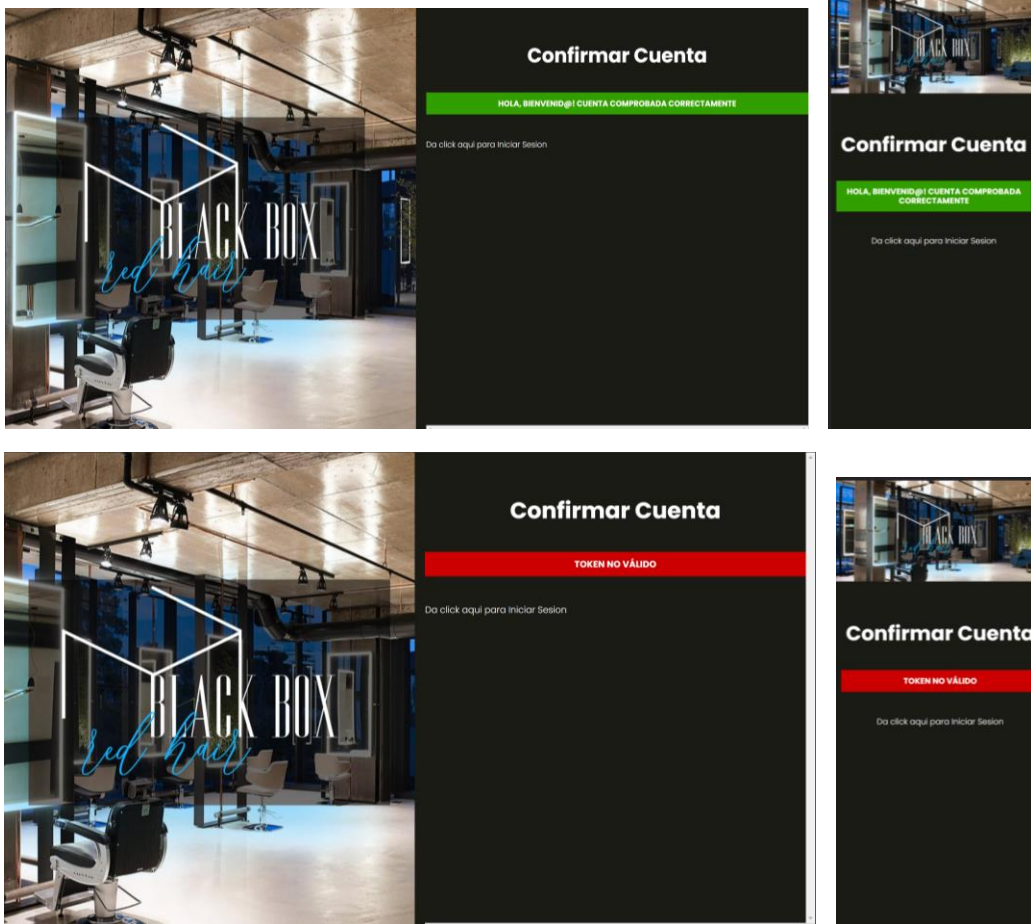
BLACK BOX
red hair

Confirmar Cuenta

HOLA, BIENVENID@! CUENTA COMPROBADA CORRECTAMENTE

Da click aqui para Iniciar Sesion

BLACK BOX

Confirmar Cuenta

HOLA, BIENVENID@! CUENTA COMPROBADA CORRECTAMENTE

Da click aqui para Iniciar Sesion

BLACK BOX
red hair

Confirmar Cuenta

TOKEN NO VÁLIDO

Da click aqui para Iniciar Sesion

BLACK BOX

Confirmar Cuenta

TOKEN NO VÁLIDO

Da click aqui para Iniciar Sesion